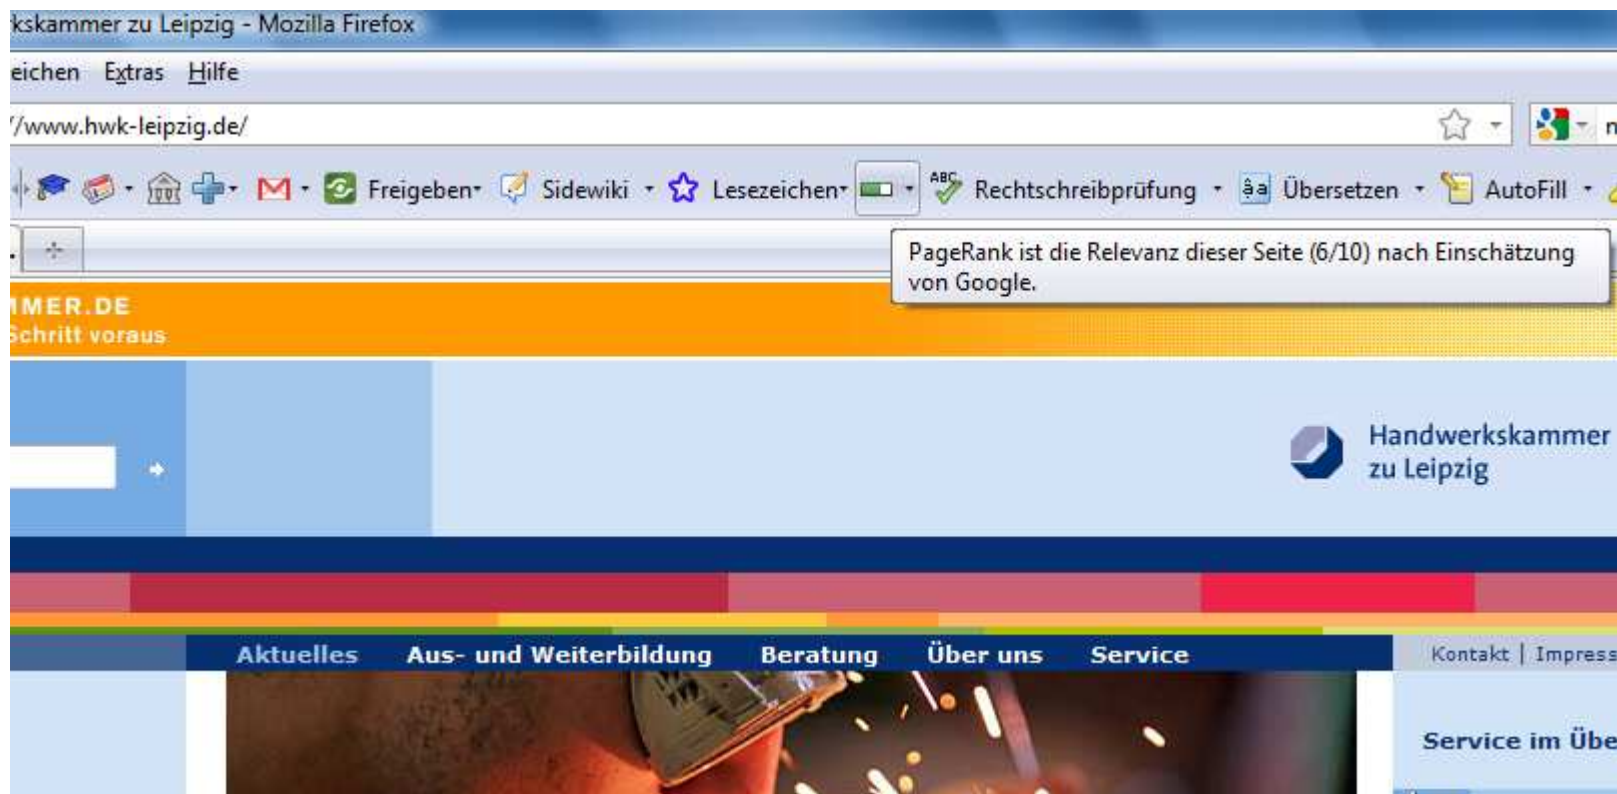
kskammer zu Leipzig - Mozilla Firefox

eichen Extras Hilfe

'/www.hwk-leipzig.de/

Freigeben Sidewiki Lesezeichen Rechtschreibprüfung Übersetzen AutoFill

PageRank ist die Relevanz dieser Seite (6/10) nach Einschätzung von Google.

MER.DE
Schritt voraus

Handwerkskammer zu Leipzig

Aktuelles Aus- und Weiterbildung Beratung Über uns Service

Kontakt | Impress

Service im Übe